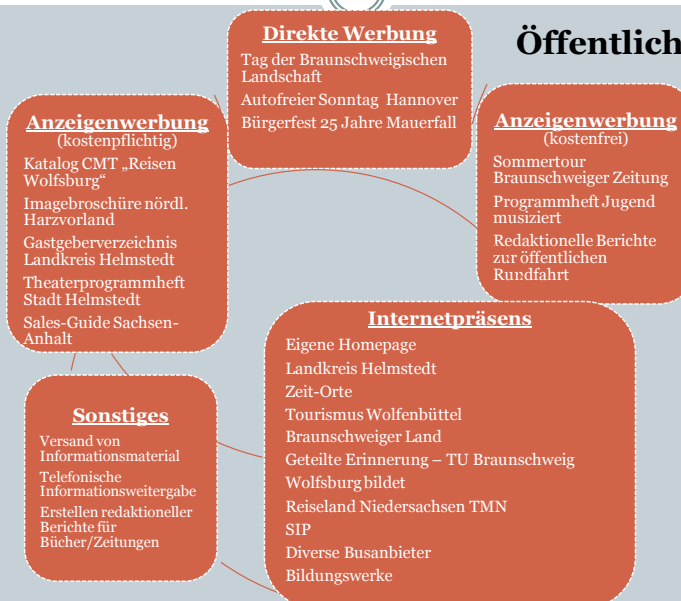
Öffentlich

Direkte Werbung
Tag der Braunschweigischen Landschaft
Autofreier Sonntag Hannover
Bürgerfest 25 Jahre Mauerfall

Anzeigenwerbung
(kostenpflichtig)
Katalog CMT „Reisen Wolfsburg"
Imagebroschüre nördl. Harzvorland
Gastgeberverzeichnis Landkreis Helmstedt
Theaterprogrammheft Stadt Helmstedt
Sales-Guide Sachsen-Anhalt

Anzeigenwerbung
(kostenfrei)
Sommertour Braunschweiger Zeitung
Programmheft Jugend musiziert
Redaktionelle Berichte zur öffentlichen Rundfahrt

Internetpräsens
Eigene Homepage
Landkreis Helmstedt
Zeit-Orte
Tourismus Wolfenbüttel
Braunschweiger Land
Geteilte Erinnerung – TU Braunschweig
Wolfsburg bildet
Reiseland Niedersachsen TMN
SIP
Diverse Busanbieter
Bildungswerke

Sonstiges
Versand von Informationsmaterial
Telefonische Informationsweitergabe
Erstellen redaktioneller Berichte für Bücher/Zeitungen